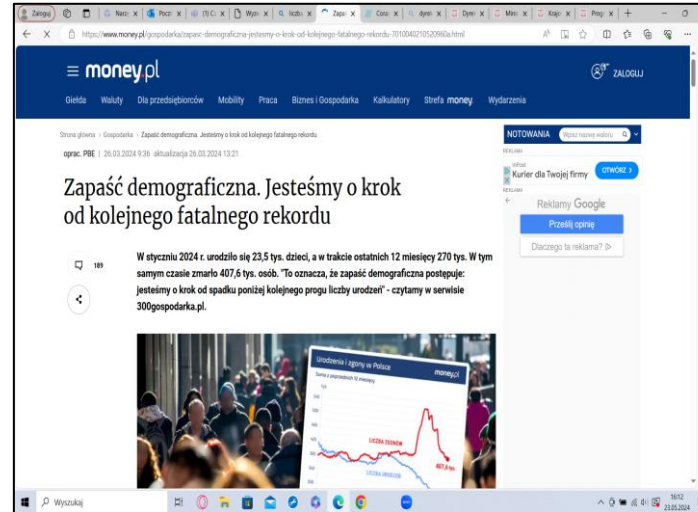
Zaloguj | Narzę | Poczt | (1) Cz | Wyzn | liczbı | Zapaś | Coraz | dyem | Dyem | Miniı | Kojo | Prog

https://www.money.pl/gospodarka/zapasc-demograficzna-jestesmy-o-krok-od-kolejnego-fatalnego-rekordu-7010040210520960a.html

≡ money.pl

ZALOGUJ

Giełda Waluty Dla przedsiębiorców Mobility Praca Biznes i Gospodarka Kalkulatory Strefa money Wydarzenia

Strona główna › Gospodarka › Zapaść demograficzna. Jesteśmy o krok od kolejnego fatalnego rekordu

oprac. PBE | 26.03.2024 9:36 aktualizacja 26.03.2024 13:21

Zapaść demograficzna. Jesteśmy o krok od kolejnego fatalnego rekordu

189

W styczniu 2024 r. urodziło się 23,5 tys. dzieci, a w trakcie ostatnich 12 miesięcy 270 tys. W tym samym czasie zmarło 407,6 tys. osób. "To oznacza, że zapaść demograficzna postępuje: jesteśmy o krok od spadku poniżej kolejnego progu liczby urodzeń" - czytamy w serwisie 300gospodarka.pl.

Urodzenia i zgony w Polsce

money.pl

Suma z poprzednich 12 miesięcy

LICZBA ZGONÓW

407,6 tys.

LICZBA URODZEŃ

NOTOWANIA

Wpisz nazwę waloru

REKLAMA

Kurier dla Twojej firmy

OTWÓRZ

REKLAMA

Reklamy Google

Prześlij opinię

Dlaczego ta reklama?

Wyszukaj

16:12
23.05.2024